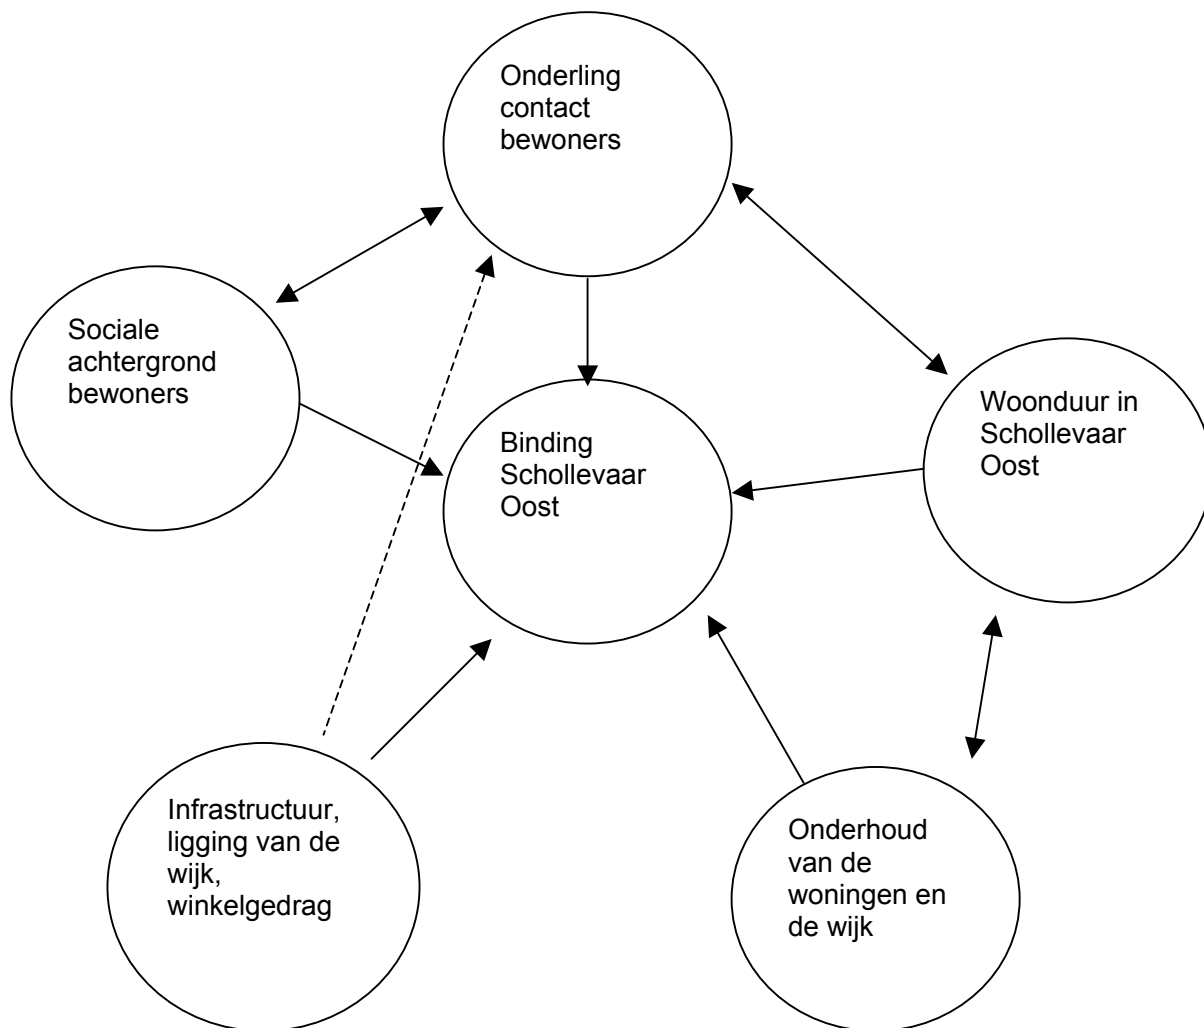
Onderling contact bewoners

Sociale achtergrond bewoners

Binding Schollevaar Oost

Woonduur in Schollevaar Oost

Infrastructuur, ligging van de wijk, winkelgedrag

Onderhoud van de woningen en de wijk